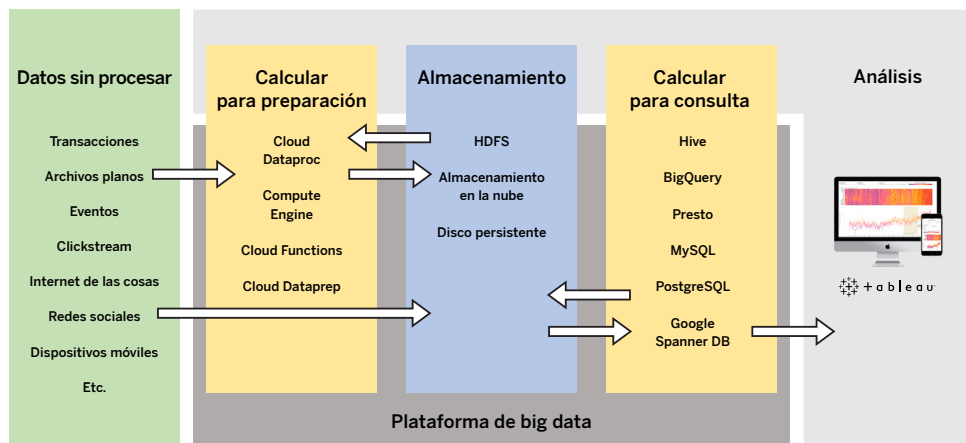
Datos sin procesar

Transacciones

Archivos planos

Eventos

Clickstream

Internet de las cosas

Redes sociales

Dispositivos móviles

Etc.

Calcular para preparación

Cloud Dataproc

Compute Engine

Cloud Functions

Cloud Dataprep

Almacenamiento

HDFS

Almacenamiento en la nube

Disco persistente

Calcular para consulta

Hive

BigQuery

Presto

MySQL

PostgreSQL

Google Spanner DB

Análisis

+ableau

Plataforma de big data